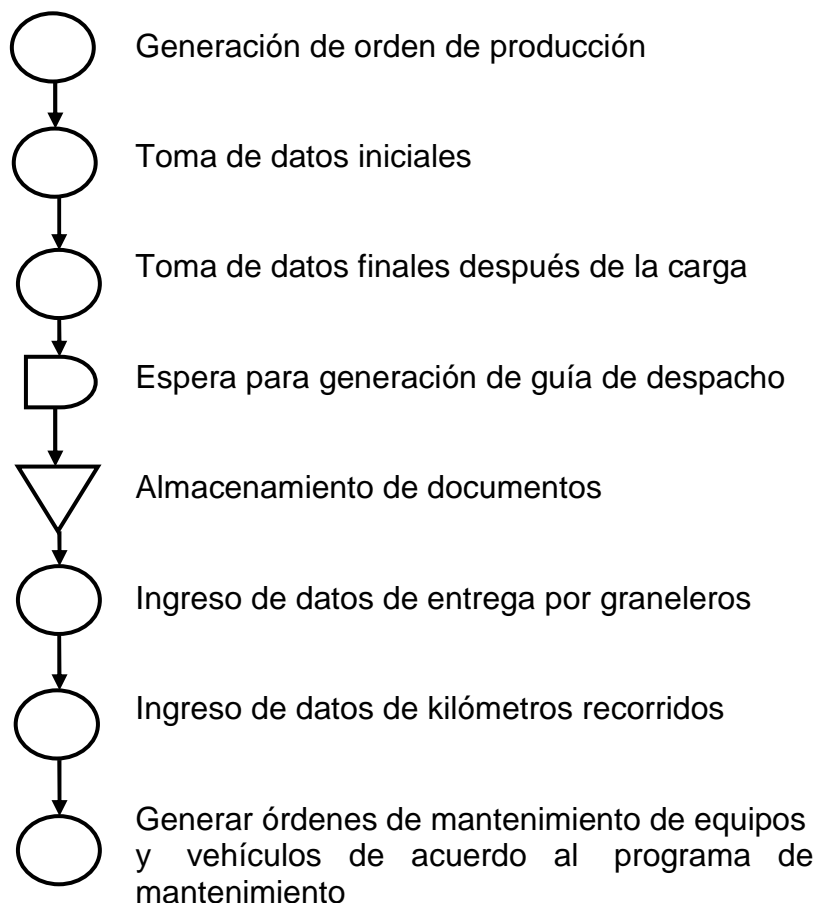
Generación de orden de producción

Toma de datos iniciales

Toma de datos finales después de la carga

Espera para generación de guía de despacho

Almacenamiento de documentos

Ingreso de datos de entrega por graneleros

Ingreso de datos de kilómetros recorridos

Generar órdenes de mantenimiento de equipos y vehículos de acuerdo al programa de mantenimiento